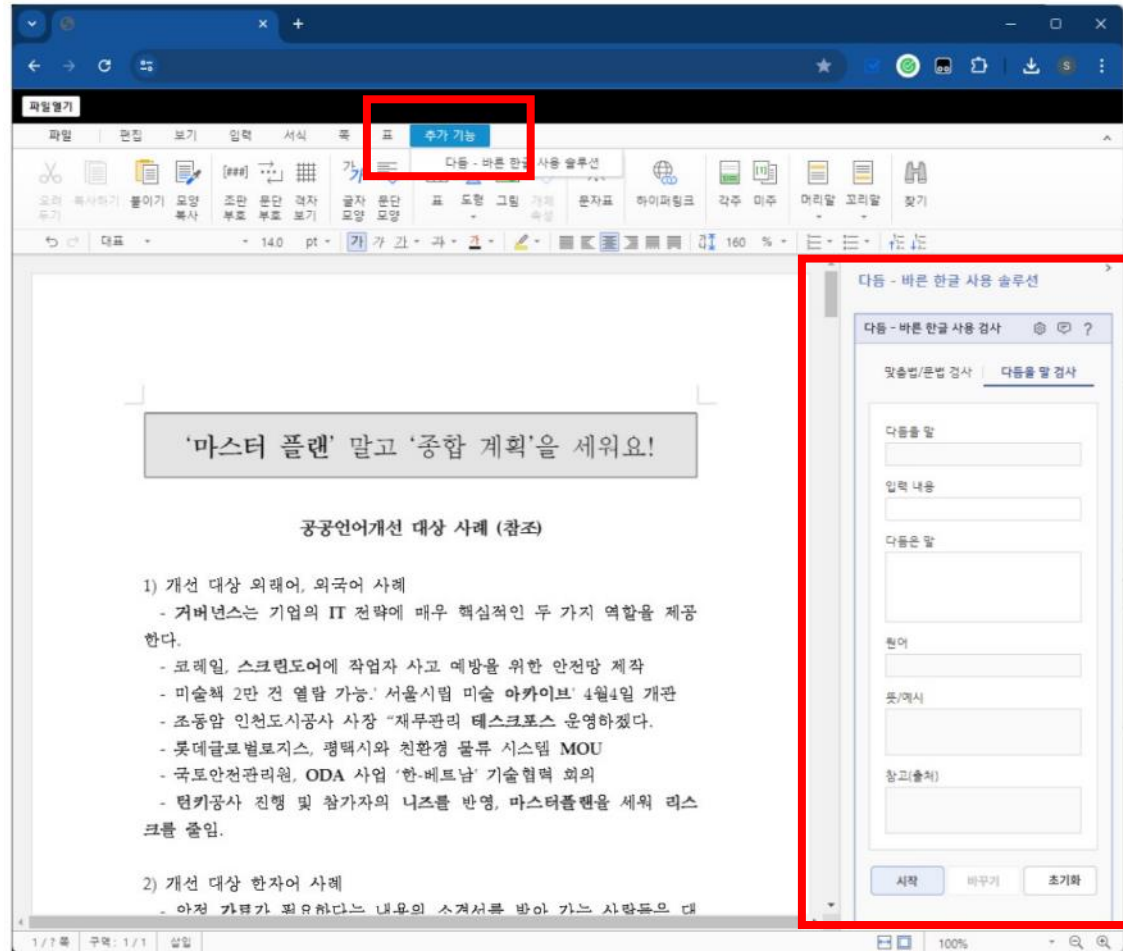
파일열기

파일 | 편집 | 보기 | 입력 | 서식 | 쪽 | 표 | 추가 기능

다듬 - 바른 한글 사용 솔루션

오려두기 | 복사하기 | 붙이기 | 모양 복사 | 조판 부호 | 문단 부호 | 격자 보기 | 글자 모양 | 문단 모양 | 표 | 도형 | 그림 | 개체 속성 | 문자표 | 하이퍼링크 | 각주 | 미주 | 머리말 | 꼬리말 | 찾기

대표 | 14.0 pt | 가 가 간 | 160 %

'마스터 플랜' 말고 '종합 계획'을 세워요!

공공언어개선 대상 사례 (참조)

1) 개선 대상 외래어, 외국어 사례
- 거버넌스는 기업의 IT 전략에 매우 핵심적인 두 가지 역할을 제공한다.
- 코레일, 스크린도어에 작업자 사고 예방을 위한 안전망 제작
- 미술책 2만 건 열람 가능.' 서울시립 미술 아카이브' 4월4일 개관
- 조동암 인천도시공사 사장 "재무관리 테스크포스 운영하겠다.
- 롯데글로벌로지스, 평택시와 친환경 물류 시스템 MOU
- 국토안전관리원, ODA 사업 '한-베트남' 기술협력 회의
- 턴키공사 진행 및 참가자의 니즈를 반영, 마스터플랜을 세워 리스크를 줄임.

2) 개선 대상 한자어 사례
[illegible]

다듬 - 바른 한글 사용 솔루션

다듬 - 바른 한글 사용 검사 ?

맞춤법/문법 검사 | 다듬을 말 검사

다듬을 말

입력 내용

다듬은 말

원어

뜻/예시

참고(출처)

시작 | 바꾸기 | 초기화

1/1쪽 | 구역: 1/1 | 삽입 | 100%